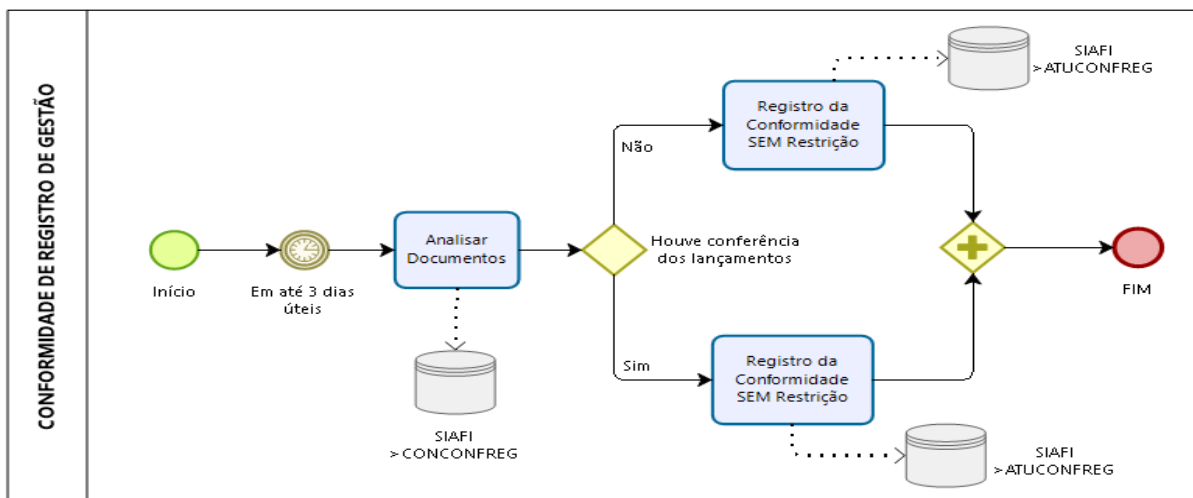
CONFORMIDADE DE REGISTRO DE GESTÃO

Início

Em até 3 dias úteis

Analisar Documentos

SIAFI >CONCONFREG

Houve conferência dos lançamentos

Não

Registro da Conformidade SEM Restrição

SIAFI >ATUCONFREG

Sim

Registro da Conformidade SEM Restrição

SIAFI >ATUCONFREG

FIM